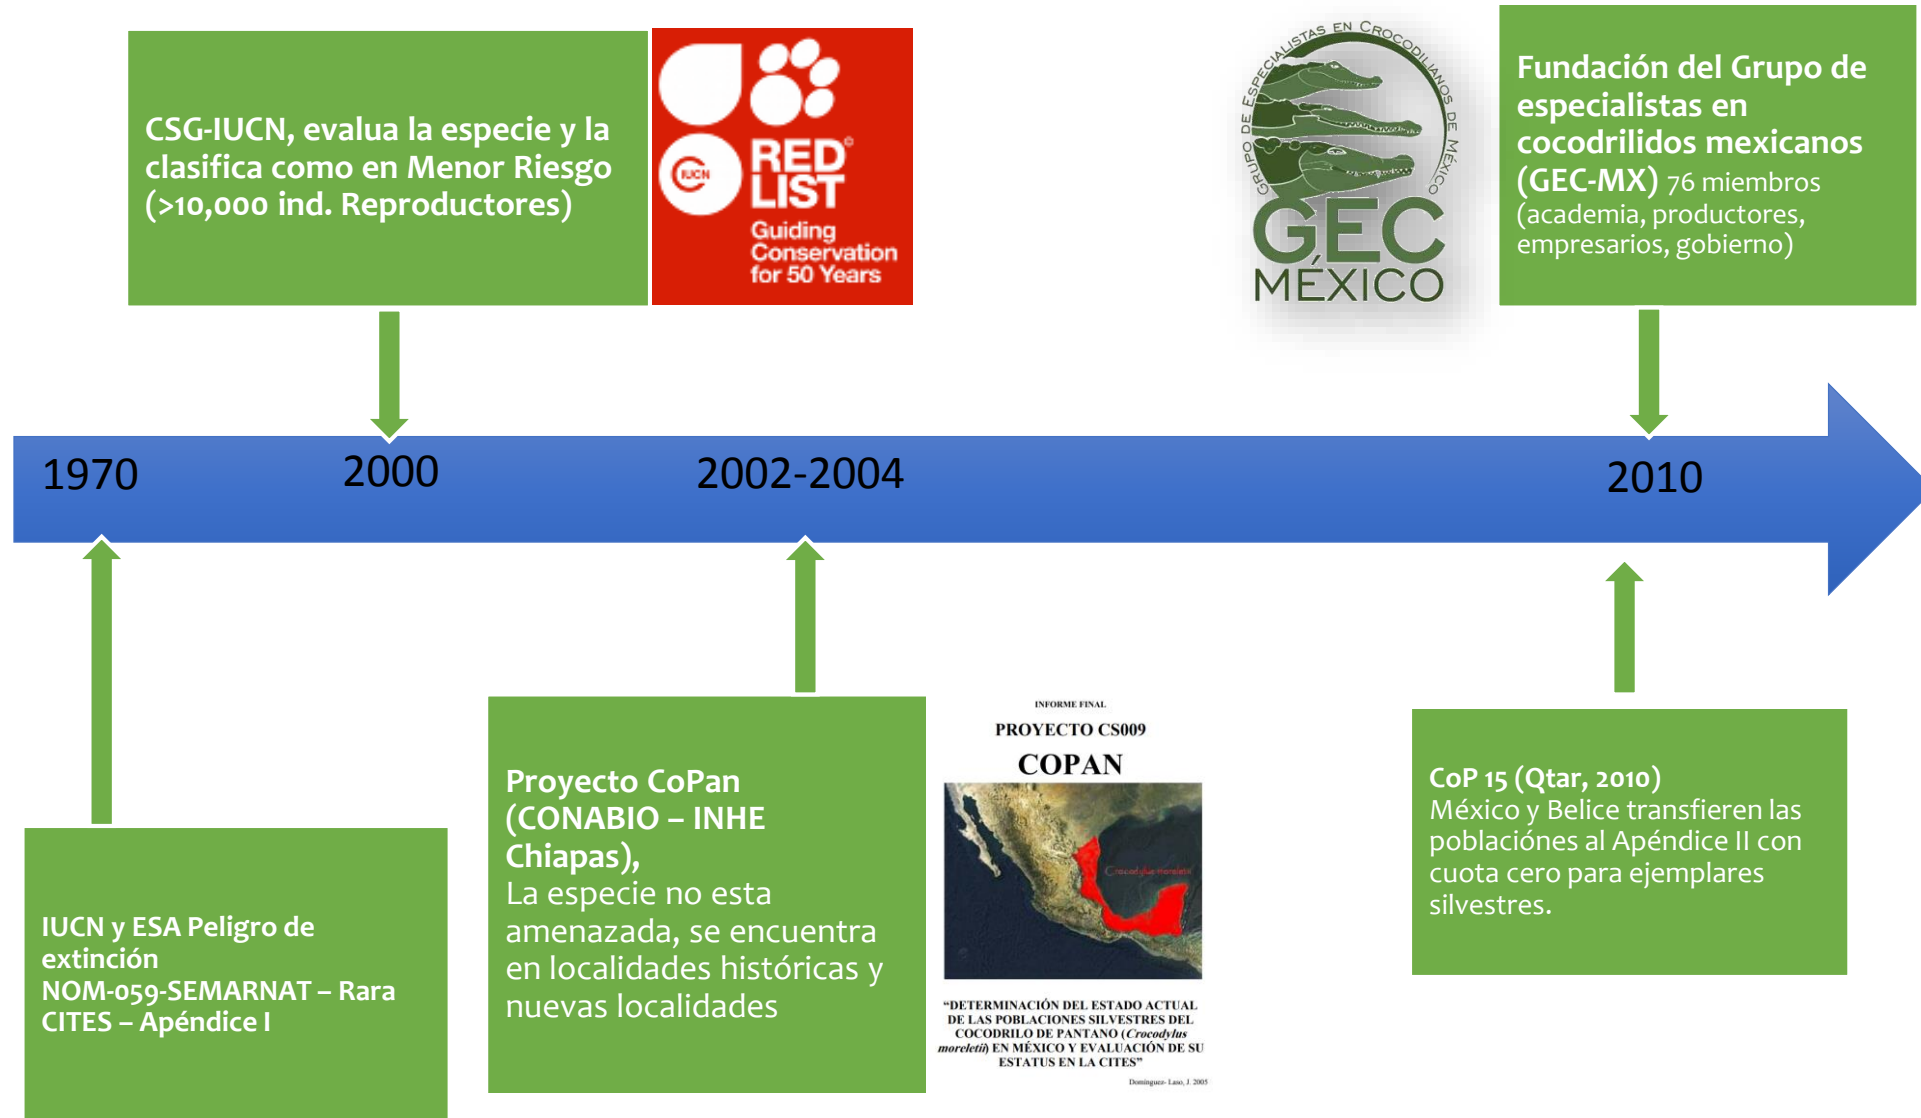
CSG-IUCN, evalua la especie y la clasifica como en Menor Riesgo (>10,000 ind. Reproductores)

IUCN RED LIST Guiding Conservation for 50 Years

GRUPO DE ESPECIALISTAS EN COCODRILIANOS DE MÉXICO GEC MÉXICO

Fundación del Grupo de especialistas en cocodrilidos mexicanos (GEC-MX) 76 miembros (academia, productores, empresarios, gobierno)

1970

2000

2002-2004

2010

IUCN y ESA Peligro de extinción
NOM-059-SEMARNAT – Rara
CITES – Apéndice I

Proyecto CoPan (CONABIO – INHE Chiapas),
La especie no esta amenazada, se encuentra en localidades históricas y nuevas localidades

INFORME FINAL
PROYECTO CS009
COPAN
Crocodylus moreletii
"DETERMINACIÓN DEL ESTADO ACTUAL DE LAS POBLACIONES SILVESTRES DEL COCODRILO DE PANTANO (Crocodylus moreletii) EN MÉXICO Y EVALUACIÓN DE SU ESTATUS EN LA CITES"
Domínguez- Laso, J. 2005

CoP 15 (Qtar, 2010)
México y Belice transfieren las poblaciónes al Apéndice II con cuota cero para ejemplares silvestres.